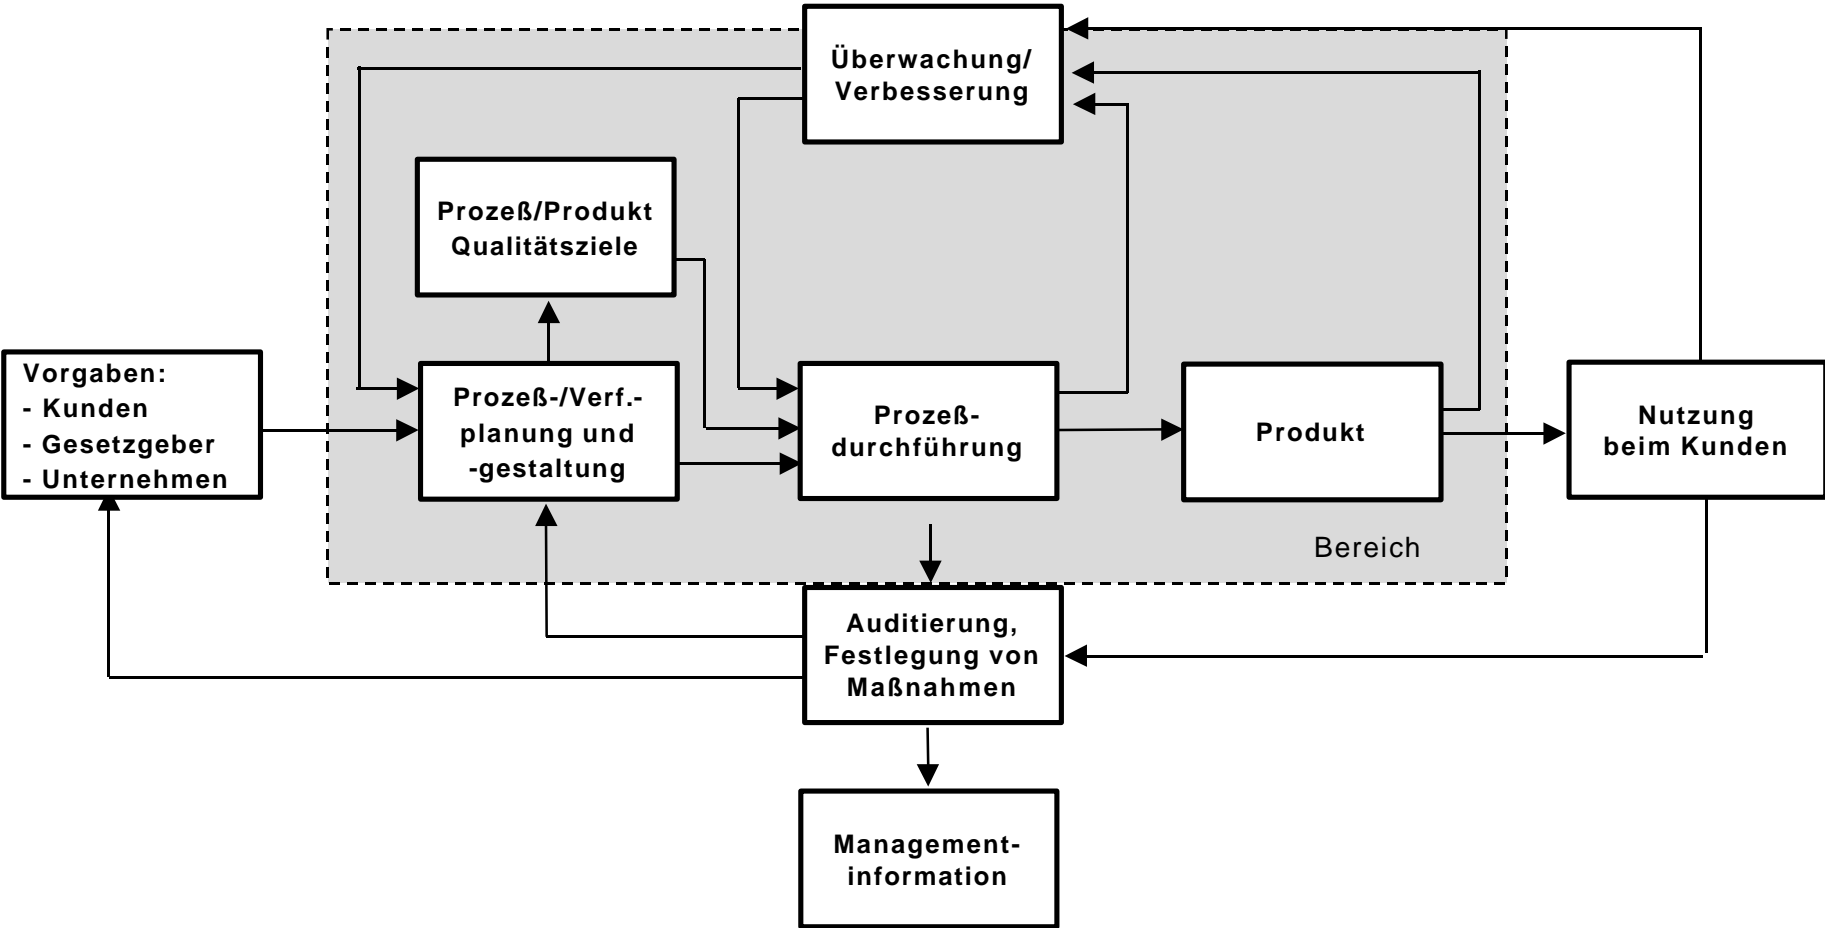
Überwachung/ Verbesserung

Prozeß/Produkt Qualitätsziele

Vorgaben:
- Kunden
- Gesetzgeber
- Unternehmen

Prozeß-/Verf.- planung und -gestaltung

Prozeß- durchführung

Produkt

Nutzung beim Kunden

Bereich

Auditierung, Festlegung von Maßnahmen

Management- information